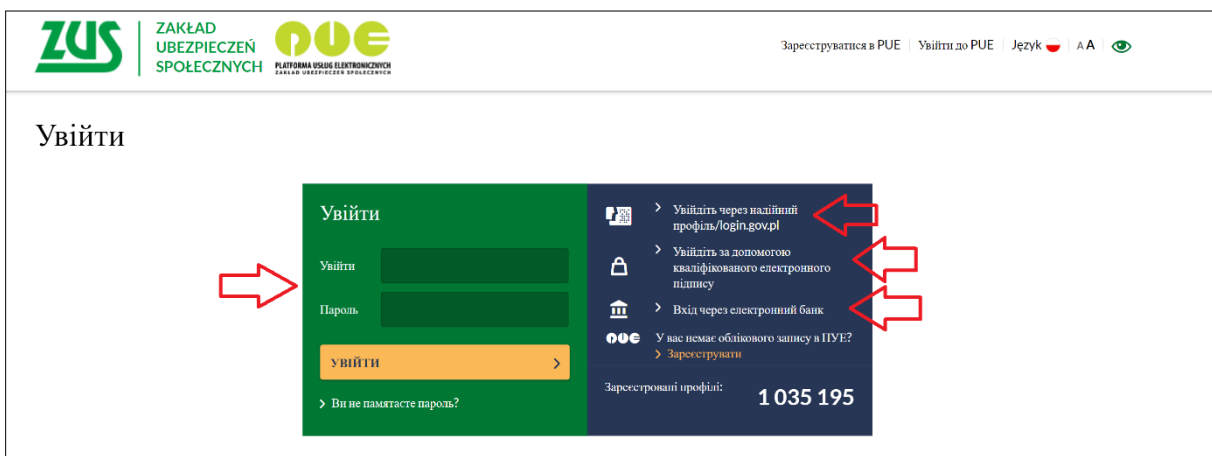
ZUS

ZAKŁAD UBEZPIECZEŃ SPOŁECZNYCH

PUE
PLATFORMA USŁUG ELEKTRONICZNYCH
ZAKŁAD UBEZPIECZEŃ SPOŁECZNYCH

Зареєструватися в PUE | Увійти до PUE | Język | A A

Увійти

Увійти

Увійти

Пароль

УВІЙТИ

Ви не памятаєте пароль?

Увійдіть через надійний профіль/login.gov.pl

Увійдіть за допомогою кваліфікованого електронного підпису

Вхід через електронний банк

PUE
У вас немає облікового запису в ПУЕ?
Зареєструвати

Зареєстровані профілі:
1 035 195